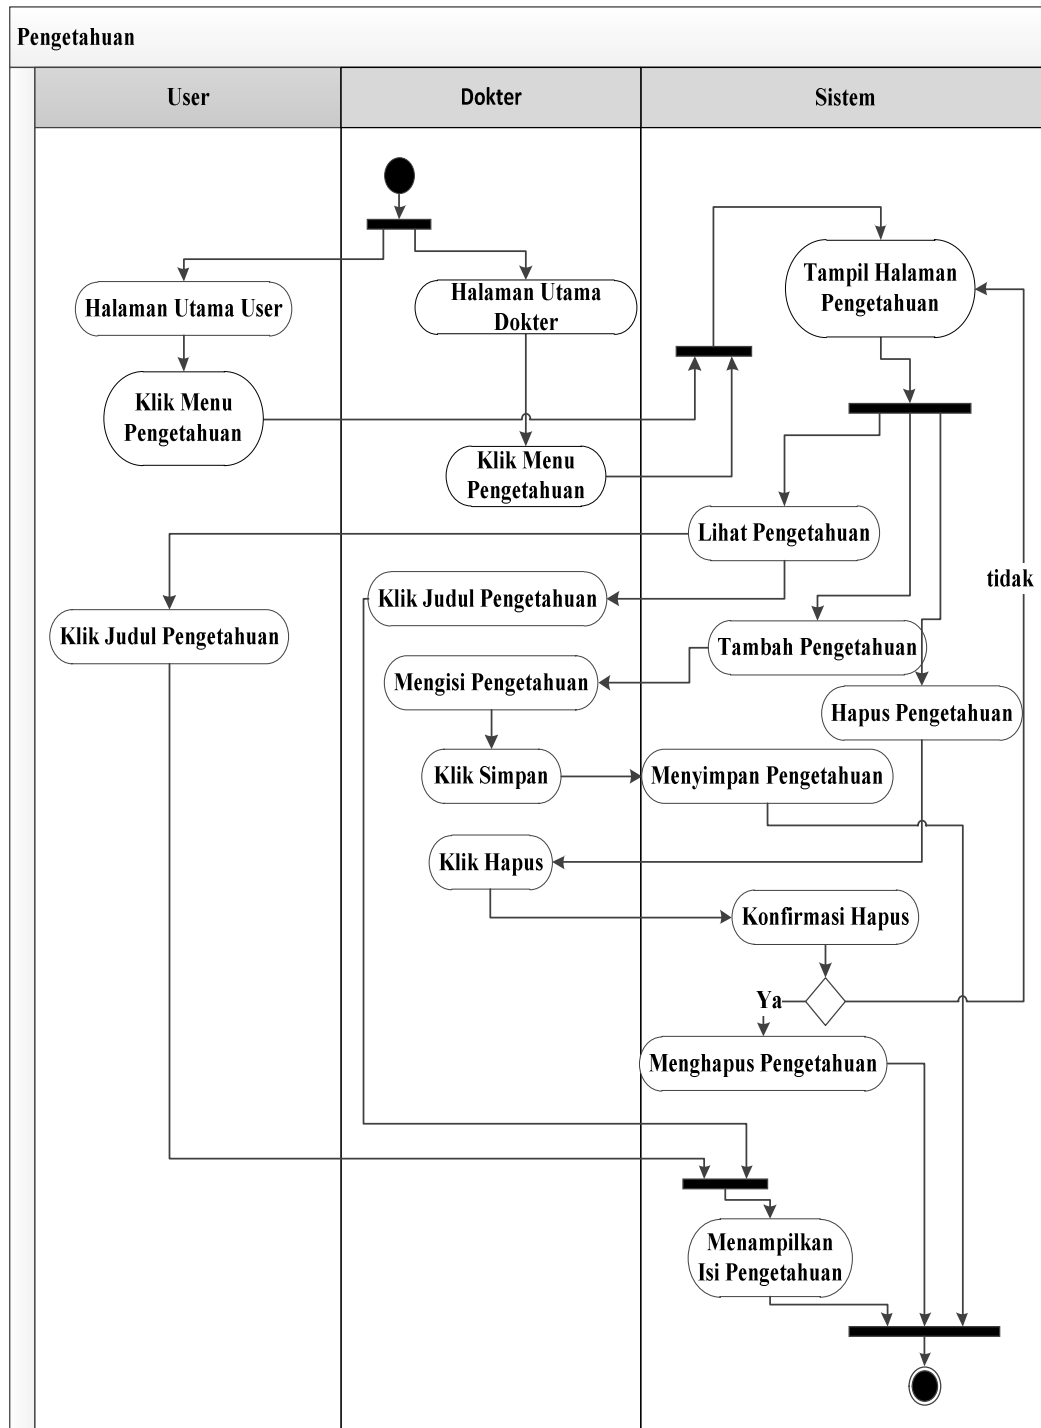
Pengetahuan

| User | Dokter | Sistem |
|---|---|---|

Halaman Utama User

Klik Menu Pengetahuan

Halaman Utama Dokter

Klik Menu Pengetahuan

Tampil Halaman Pengetahuan

Lihat Pengetahuan

tidak

Klik Judul Pengetahuan

Klik Judul Pengetahuan

Tambah Pengetahuan

Mengisi Pengetahuan

Hapus Pengetahuan

Klik Simpan

Menyimpan Pengetahuan

Klik Hapus

Konfirmasi Hapus

Ya

Menghapus Pengetahuan

Menampilkan Isi Pengetahuan